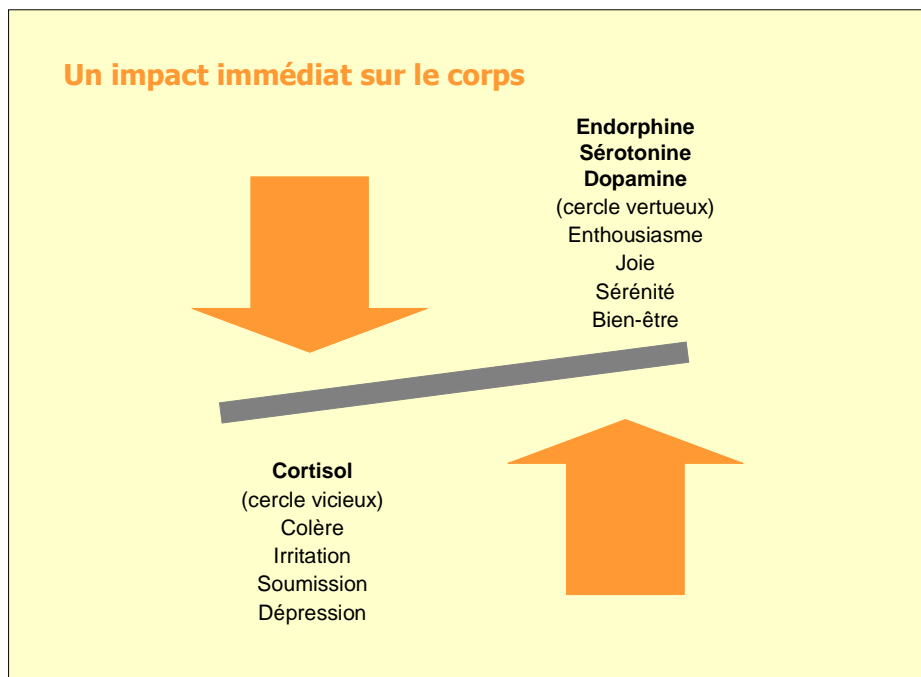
Un impact immédiat sur le corps

**Endorphine**
**Sérotonine**
**Dopamine**
(cercle vertueux)
Enthousiasme
Joie
Sérénité
Bien-être

**Cortisol**
(cercle vicieux)
Colère
Irritation
Soumission
Dépression